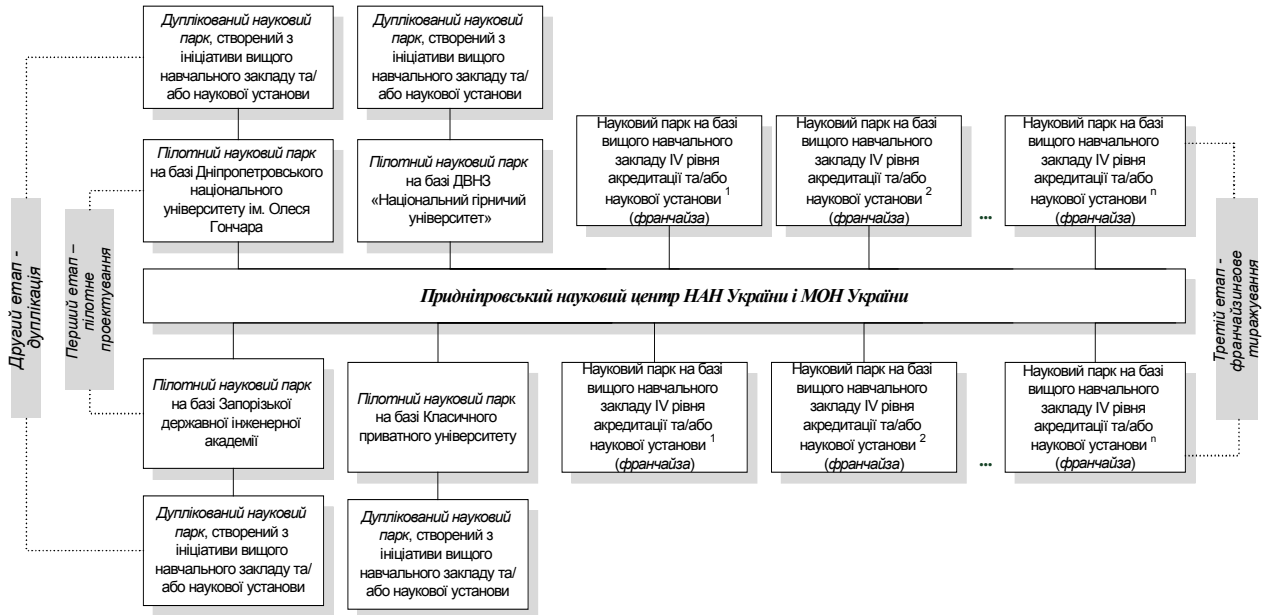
*Дуплікований науковий парк*, створений з ініціативи вищого навчального закладу та/ або наукової установи

*Дуплікований науковий парк*, створений з ініціативи вищого навчального закладу та/ або наукової установи

*Пілотний науковий парк* на базі Дніпропетровського національного університету ім. Олеся Гончара

*Пілотний науковий парк* на базі ДВНЗ «Національний гірничий університет»

Науковий парк на базі вищого навчального закладу IV рівня акредитації та/або наукової установи $^1$ (*франчайза*)

Науковий парк на базі вищого навчального закладу IV рівня акредитації та/або наукової установи $^2$ (*франчайза*)

...

Науковий парк на базі вищого навчального закладу IV рівня акредитації та/або наукової установи $^n$ (*франчайза*)

*Другий етап - дуплікація*

*Перший етап – пілотне проектування*

*Придніпровський науковий центр НАН України і МОН України*

*Третій етап - франчайзингове тиражування*

*Пілотний науковий парк* на базі Запорізької державної інженерної академії

*Пілотний науковий парк* на базі Класичного приватного університету

Науковий парк на базі вищого навчального закладу IV рівня акредитації та/або наукової установи $^1$ (*франчайза*)

Науковий парк на базі вищого навчального закладу IV рівня акредитації та/або наукової установи $^2$ (*франчайза*)

...

Науковий парк на базі вищого навчального закладу IV рівня акредитації та/або наукової установи $^n$ (*франчайза*)

*Дуплікований науковий парк*, створений з ініціативи вищого навчального закладу та/ або наукової установи

*Дуплікований науковий парк*, створений з ініціативи вищого навчального закладу та/ або наукової установи